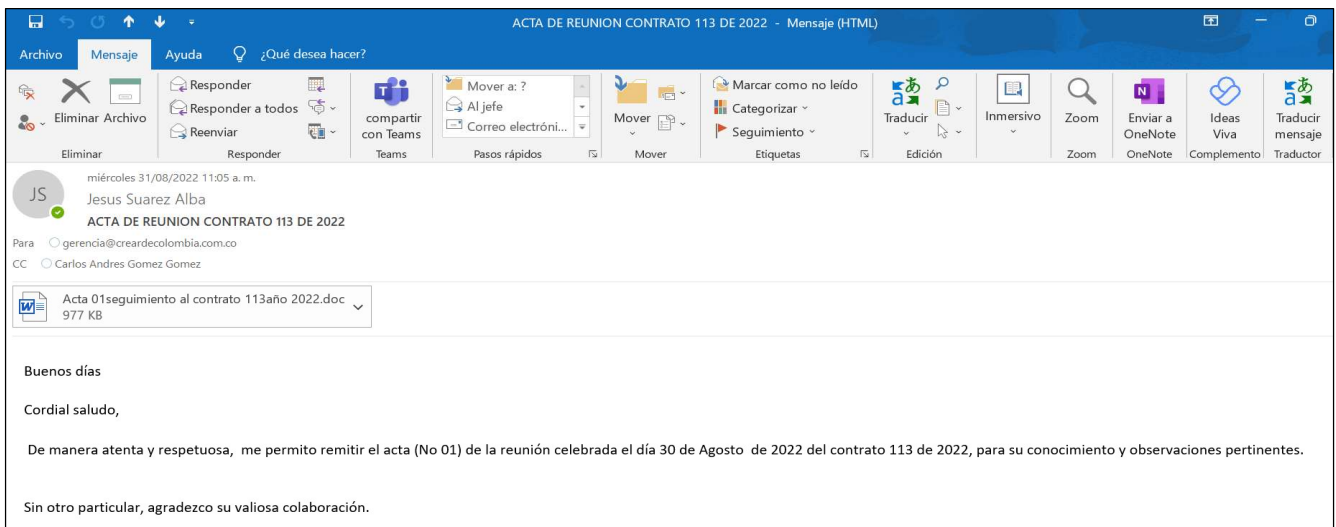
ACTA DE REUNION CONTRATO 113 DE 2022 - Mensaje (HTML)

Archivo Mensaje Ayuda ¿Qué desea hacer?

Eliminar Archivo
Eliminar

Responder
Responder a todos
Reenviar
Responder

compartir con Teams
Teams

Mover a: ?
Al jefe
Correo electróni...
Pasos rápidos

Mover
Mover

Marcar como no leído
Categorizar
Seguimiento
Etiquetas

Traducir
Edición

Inmersivo

Zoom
Zoom

Enviar a OneNote
OneNote

Ideas Viva
Complemento

Traducir mensaje
Traductor

miércoles 31/08/2022 11:05 a. m.
JS
Jesus Suarez Alba
ACTA DE REUNION CONTRATO 113 DE 2022
Para gerencia@creardecolombia.com.co
CC Carlos Andres Gomez Gomez

Acta 01seguimiento al contrato 113año 2022.doc
977 KB

Buenos días

Cordial saludo,

De manera atenta y respetuosa, me permito remitir el acta (No 01) de la reunión celebrada el día 30 de Agosto de 2022 del contrato 113 de 2022, para su conocimiento y observaciones pertinentes.

Sin otro particular, agradezco su valiosa colaboración.